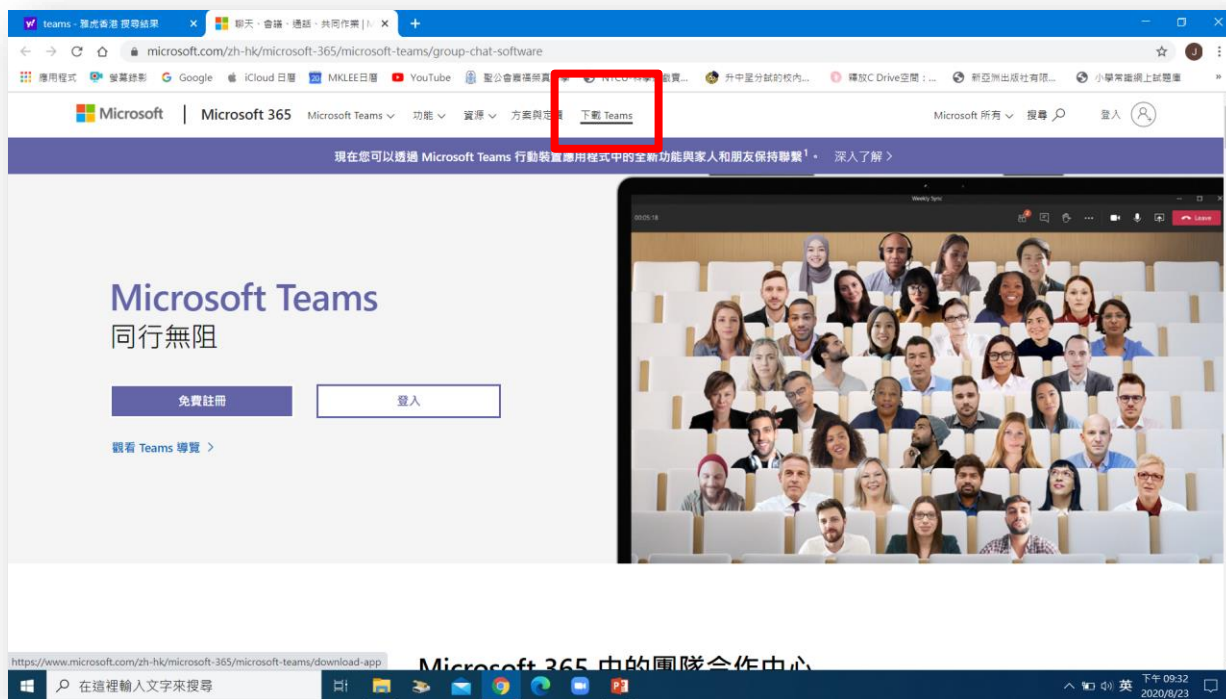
teams - 雅虎香港 搜尋結果 ×
聊天、會議、通話、共同作業 | M ×
+

microsoft.com/zh-hk/microsoft-365/microsoft-teams/group-chat-software

應用程式 營業錄影 Google iCloud 日曆 MKLEE日曆 YouTube 聖公會聖福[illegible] NTCU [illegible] 升中星分試的校內... 釋放C Drive空間：... 新亞洲出版社有限... 小學常識網上試題庫

Microsoft | Microsoft 365 Microsoft Teams 功能 資源 方案與定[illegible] 下載 Teams Microsoft 所有 搜尋 登入

現在您可以透過 Microsoft Teams 行動裝置應用程式中的全新功能與家人和朋友保持聯繫¹。 深入了解 >

Weekly Sync
00:05:18
Leave

Microsoft Teams
同行無阻

免費註冊
登入

觀看 Teams 導覽 >

https://www.microsoft.com/zh-hk/microsoft-365/microsoft-teams/download-app

Microsoft 365 中的團隊合作中心

在這裡輸入文字來搜尋

英 下午 09:32 2020/8/23